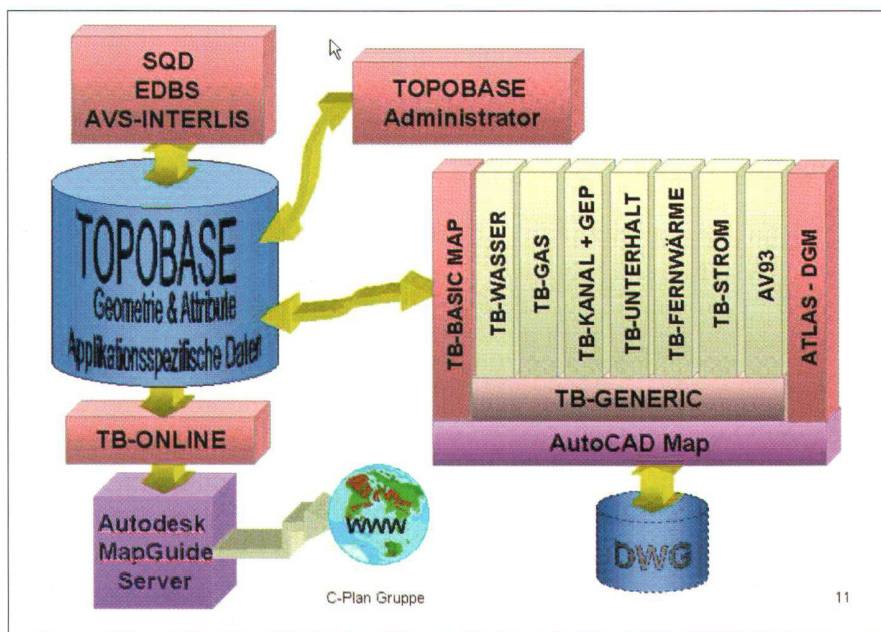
SQD
EDBS
AVS-INTERLIS

TOPOBASE
Administrator

TOPOBASE
Geometrie & Attribute
Applikationsspezifische Daten

TB-BASIC MAP

TB-WASSER

TB-GAS

TB-KANAL + GEP

TB-UNTERHALT

TB-FERNWÄRME

TB-STROM

AV93

ATLAS - DGM

TB-GENERIC

AutoCAD Map

TB-ONLINE

Autodesk
MapGuide
Server

WWW

DWG

C-Plan Gruppe

11